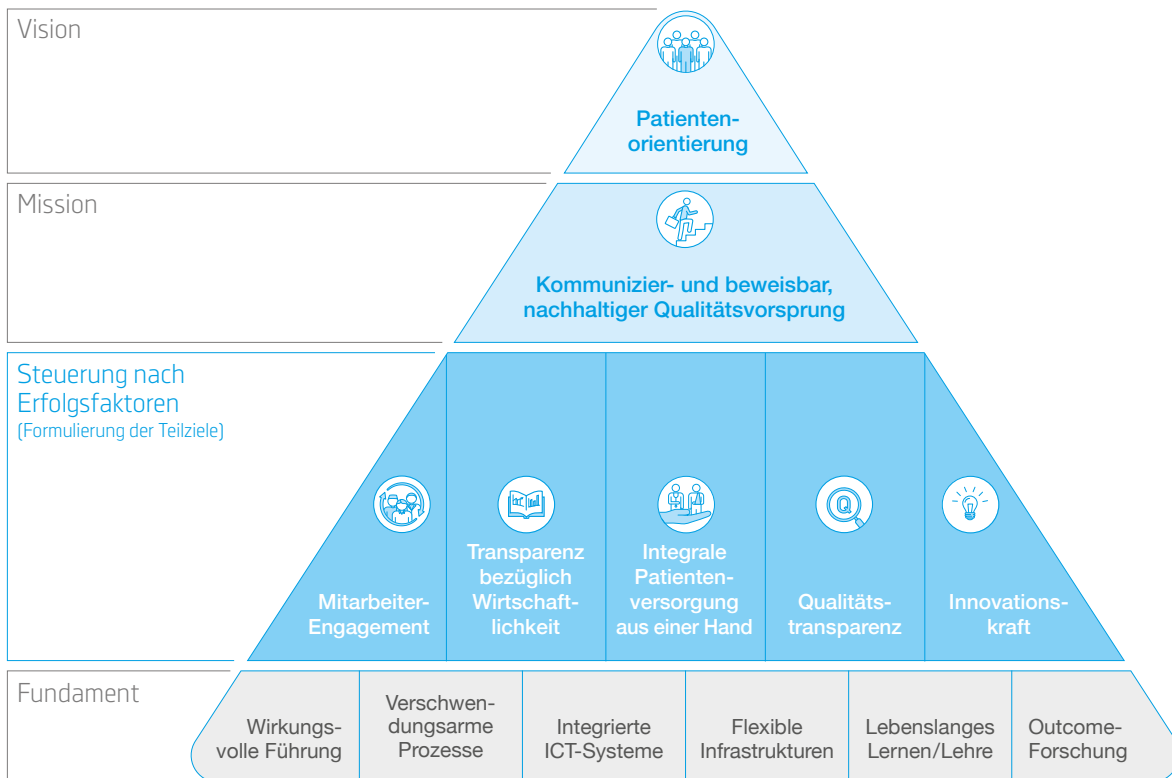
Vision

Patientenorientierung

Mission

Kommunizier- und beweisbar, nachhaltiger Qualitätsvorsprung

Steuerung nach Erfolgsfaktoren
(Formulierung der Teilziele)

Mitarbeiter-Engagement

Transparenz bezüglich Wirtschaftlichkeit

Integrale Patientenversorgung aus einer Hand

Qualitätstransparenz

Innovationskraft

Fundament

Wirkungsvolle Führung

Verschwendungsarme Prozesse

Integrierte ICT-Systeme

Flexible Infrastrukturen

Lebenslanges Lernen/Lehre

Outcome-Forschung